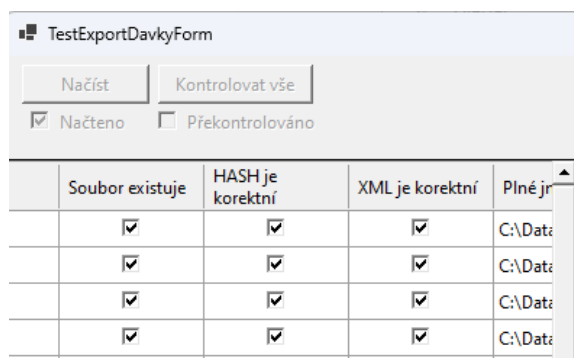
TestExportDavkyForm

Načíst Kontrolovat vše

☑ Načteno ☐ Překontrolováno

| | Soubor existuje | HASH je korektní | XML je korektní | Plné j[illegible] |
|---|---|---|---|---|
| | ☑ | ☑ | ☑ | C:\Data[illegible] |
| | ☑ | ☑ | ☑ | C:\Data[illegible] |
| | ☑ | ☑ | ☑ | C:\Data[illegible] |
| | ☑ | ☑ | ☑ | C:\Data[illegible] |